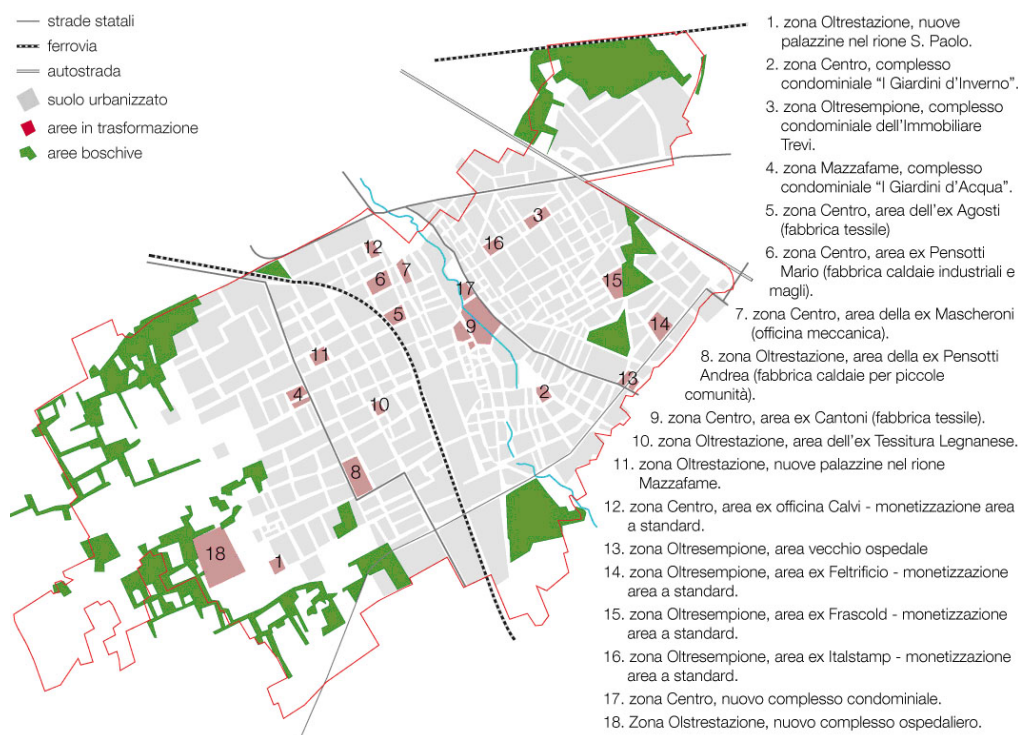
strade statali
ferrovia
autostrada
suolo urbanizzato
aree in trasformazione
aree boschive

12
7
6
5
3
16
17
9
15
14
13
2
11
4
10
8
18
1

1. zona Oltrestazione, nuove palazzine nel rione S. Paolo.
2. zona Centro, complesso condominiale "I Giardini d'Inverno".
3. zona Oltresempione, complesso condominiale dell'Immobiliare Trevi.
4. zona Mazzafame, complesso condominiale "I Giardini d'Acqua".
5. zona Centro, area dell'ex Agosti (fabbrica tessile)
6. zona Centro, area ex Pensotti Mario (fabbrica caldaie industriali e magli).
7. zona Centro, area della ex Mascheroni (officina meccanica).
8. zona Oltrestazione, area della ex Pensotti Andrea (fabbrica caldaie per piccole comunità).
9. zona Centro, area ex Cantoni (fabbrica tessile).
10. zona Oltrestazione, area dell'ex Tessitura Legnanese.
11. zona Oltrestazione, nuove palazzine nel rione Mazzafame.
12. zona Centro, area ex officina Calvi - monetizzazione area a standard.
13. zona Oltresempione, area vecchio ospedale
14. zona Oltresempione, area ex Feltrificio - monetizzazione area a standard.
15. zona Oltresempione, area ex Frascold - monetizzazione area a standard.
16. zona Oltresempione, area ex Italstamp - monetizzazione area a standard.
17. zona Centro, nuovo complesso condominiale.
18. Zona Olstrestazione, nuovo complesso ospedaliero.